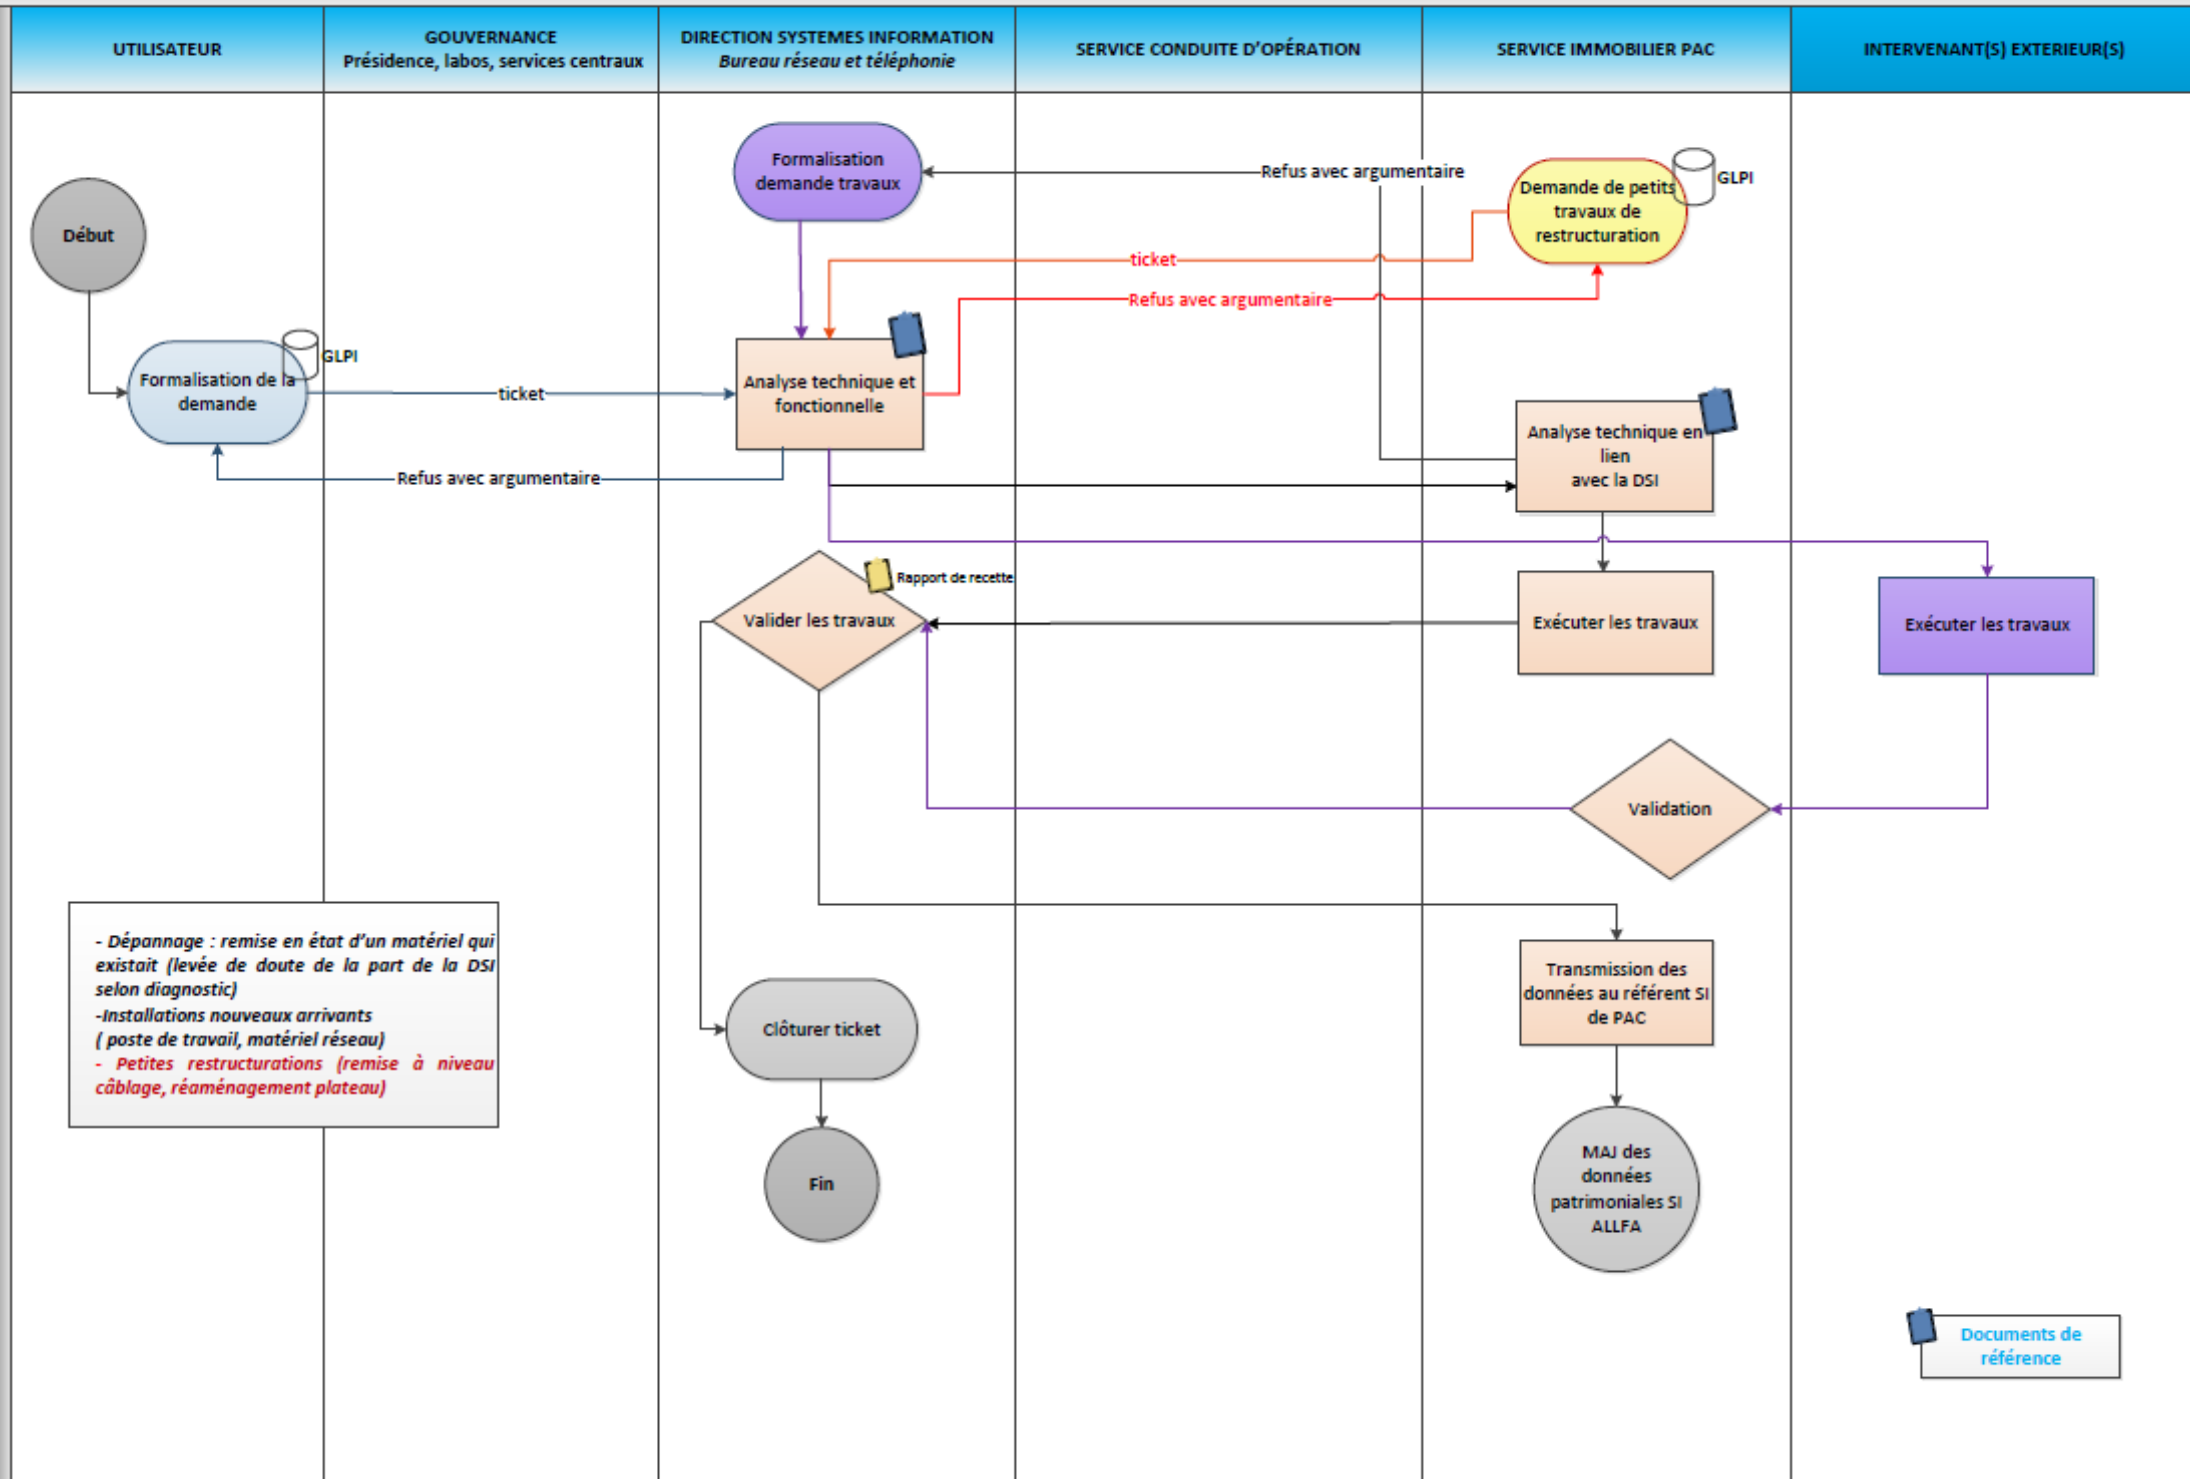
UTILISATEUR

GOUVERNANCE
Présidence, labos, services centraux

DIRECTION SYSTEMES INFORMATION
Bureau réseau et téléphonie

SERVICE CONDUITE D'OPÉRATION

SERVICE IMMOBILIER PAC

INTERVENANT(S) EXTERIEUR(S)

Début

Formalisation de la demande

GLPI

ticket

Refus avec argumentaire

Formalisation demande travaux

Refus avec argumentaire

Demande de petits travaux de restructuration

GLPI

ticket

Refus avec argumentaire

Analyse technique et fonctionnelle

Analyse technique en lien avec la DSI

Rapport de recette

Valider les travaux

Exécuter les travaux

Exécuter les travaux

Validation

- Dépannage : remise en état d'un matériel qui existait (levée de doute de la part de la DSI selon diagnostic)
-Installations nouveaux arrivants
( poste de travail, matériel réseau)
- Petites restructurations (remise à niveau câblage, réaménagement plateau)

Clôturer ticket

Fin

Transmission des données au référent SI de PAC

MAJ des données patrimoniales SI ALLFA

Documents de référence